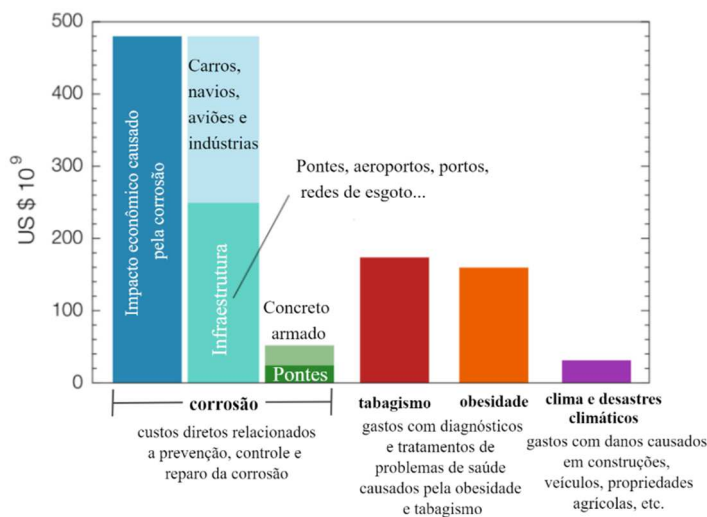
500
400
300
200
100
0
US $ $10^9$

Impacto econômico causado pela corrosão

Carros, navios, aviões e indústrias

Infraestrutura

Pontes, aeroportos, portos, redes de esgoto...

Concreto armado

Pontes

corrosão

custos diretos relacionados a prevenção, controle e reparo da corrosão

tabagismo

obesidade

gastos com diagnósticos e tratamentos de problemas de saúde causados pela obesidade e tabagismo

clima e desastres climáticos

gastos com danos causados em construções, veículos, propriedades agrícolas, etc.